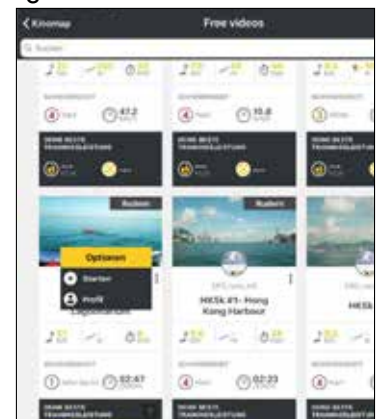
< Kinomap
Free videos
Suchen
47.2
15.8
DEINE BESTE TRAININGSLEISTUNG
DEINE BESTE TRAININGSLEISTUNG
DEINE BESTE TRAININGSLEISTUNG
Radeln
Radeln
Optionen
Starten
Profil
HK5k #1- Hong Kong Harbour
HKSk
02:47
02:23
DEINE BESTE TRAININGSLEISTUNG
DEINE BESTE TRAININGSLEISTUNG
DEINE BESTE TRAININGSLEISTUNG